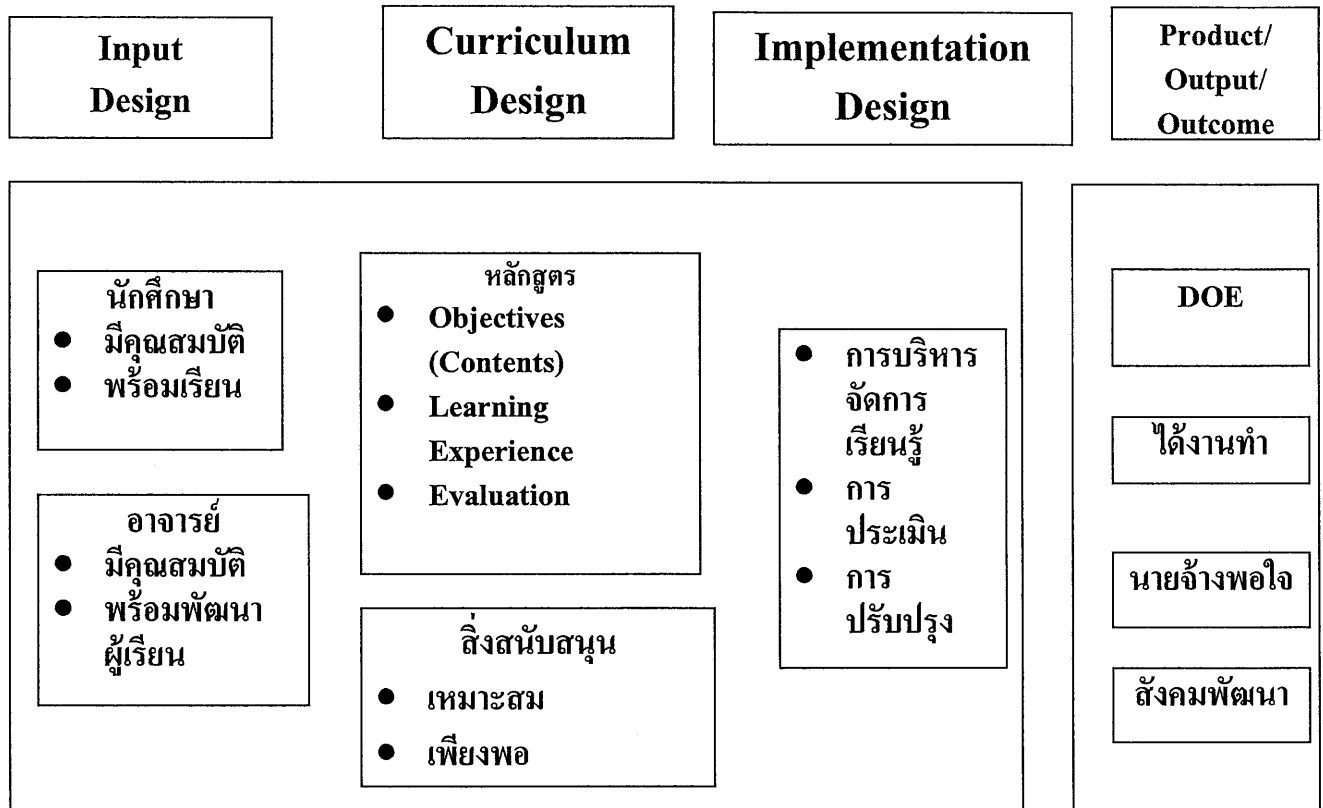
Input Design

Curriculum Design

Implementation Design

Product/ Output/ Outcome

นักศึกษา
- มีคุณสมบัติ
- พร้อมเรียน

อาจารย์
- มีคุณสมบัติ
- พร้อมพัฒนาผู้เรียน

หลักสูตร
- Objectives (Contents)
- Learning Experience
- Evaluation

สิ่งสนับสนุน
- เหมาะสม
- เพียงพอ

- การบริหารจัดการเรียนรู้
- การประเมิน
- การปรับปรุง

DOE

ได้งานทำ

นายจ้างพอใจ

สังคมพัฒนา